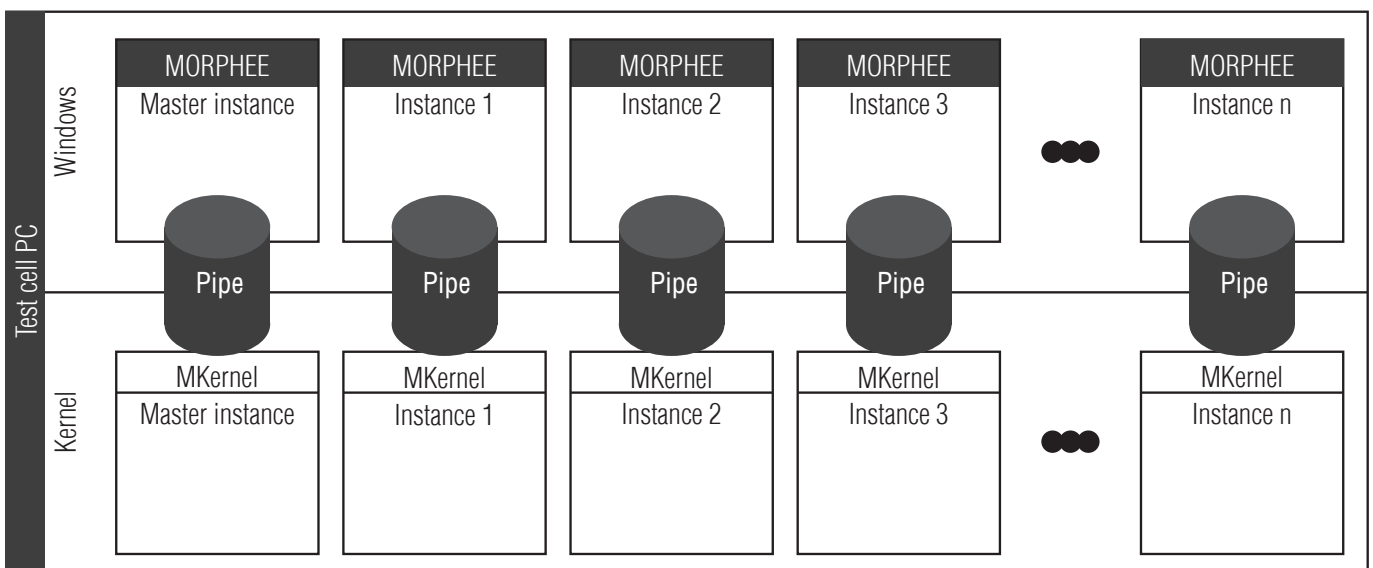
Test cell PC

Windows

MORPHEE
Master instance

MORPHEE
Instance 1

MORPHEE
Instance 2

MORPHEE
Instance 3

MORPHEE
Instance n

Pipe

Pipe

Pipe

Pipe

Pipe

Kernel

MKernel
Master instance

MKernel
Instance 1

MKernel
Instance 2

MKernel
Instance 3

MKernel
Instance n